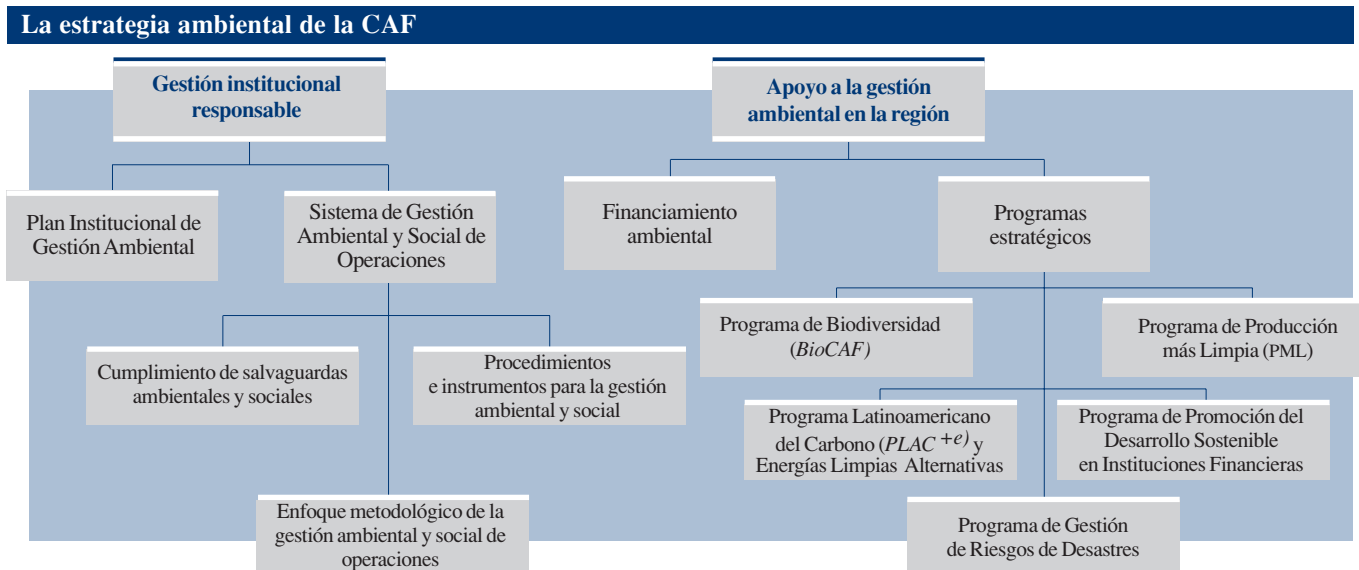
La estrategia ambiental de la CAF

Gestión institucional responsable

Plan Institucional de Gestión Ambiental

Sistema de Gestión Ambiental y Social de Operaciones

Cumplimiento de salvaguardas ambientales y sociales

Procedimientos e instrumentos para la gestión ambiental y social

Enfoque metodológico de la gestión ambiental y social de operaciones

Apoyo a la gestión ambiental en la región

Financiamiento ambiental

Programas estratégicos

Programa de Biodiversidad (*BioCAF*)

Programa de Producción más Limpia (PML)

Programa Latinoamericano del Carbono (*PLAC* $^{+e)}$ y Energías Limpias Alternativas

Programa de Promoción del Desarrollo Sostenible en Instituciones Financieras

Programa de Gestión de Riesgos de Desastres